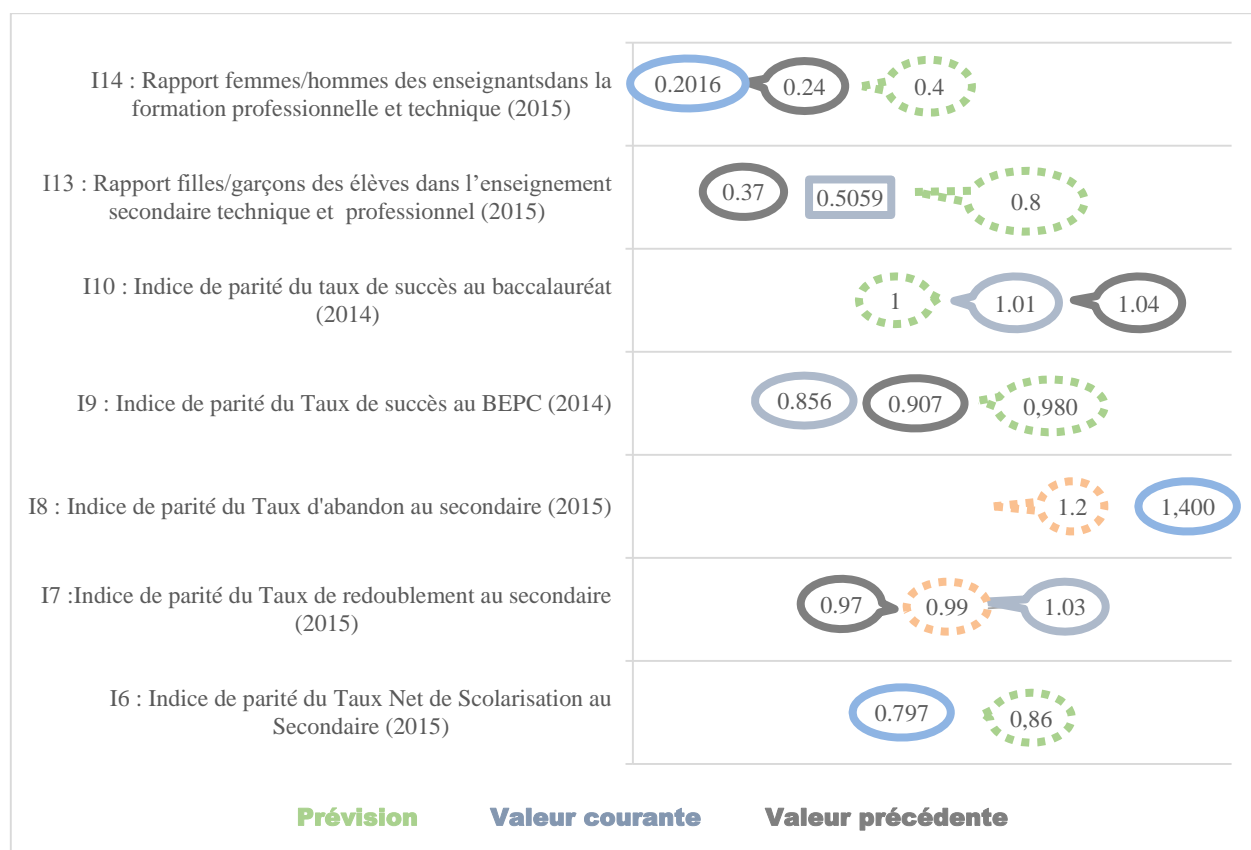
I14 : Rapport femmes/hommes des enseignantsdans la formation professionnelle et technique (2015)

0.2016 0.24 0.4

I13 : Rapport filles/garçons des élèves dans l'enseignement secondaire technique et professionnel (2015)

0.37 0.5059 0.8

I10 : Indice de parité du taux de succès au baccalauréat (2014)

1 1.01 1.04

I9 : Indice de parité du Taux de succès au BEPC (2014)

0.856 0.907 0,980

I8 : Indice de parité du Taux d'abandon au secondaire (2015)

1.2 1,400

I7 :Indice de parité du Taux de redoublement au secondaire (2015)

0.97 0.99 1.03

I6 : Indice de parité du Taux Net de Scolarisation au Secondaire (2015)

0.797 0,86

Prévision Valeur courante Valeur précédente